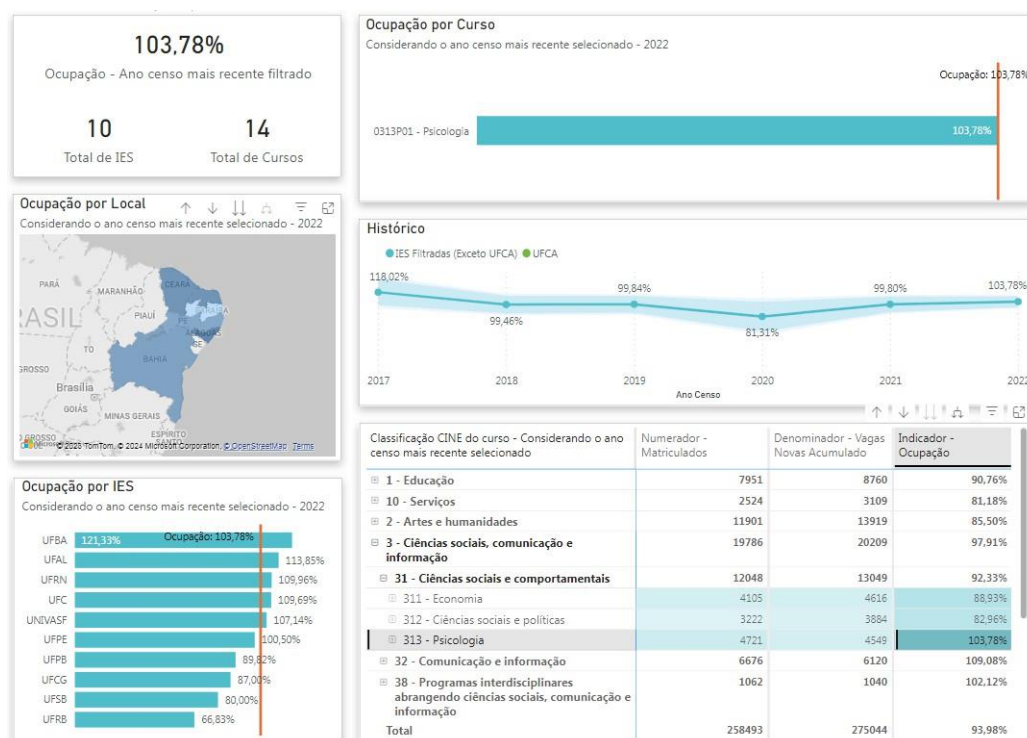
103,78%
Ocupação - Ano censo mais recente filtrado

10
Total de IES

14
Total de Cursos

Ocupação por Local
Considerando o ano censo mais recente selecionado - 2022

PARÁ
MARANHÃO
CEARÁ
RASIL
PIAUÍ
TO
BAHIA
GROSSO
Brasília
GOIÁS
MINAS GERAIS
ESPIRITO SANTO
© 2024 TomTom, © 2024 Microsoft Corporation, © OpenStreetMap Terms

Ocupação por IES
Considerando o ano censo mais recente selecionado - 2022

Ocupação: 103,78%
UFBA 121,33%
UFAL 113,85%
UFRN 109,96%
UFC 109,69%
UNIVASF 107,14%
UFPE 100,50%
UFPB 89,82%
UFCG 87,00%
UFSB 80,00%
UFRB 66,83%

Ocupação por Curso
Considerando o ano censo mais recente selecionado - 2022

Ocupação: 103,78%
0313P01 - Psicologia 103,78%

Histórico
IES Filtradas (Exceto UFCA) UFCA

118,02%
99,46%
99,84%
81,31%
99,80%
103,78%
2017 2018 2019 2020 2021 2022
Ano Censo

| Classificação CINE do curso - Considerando o ano censo mais recente selecionado | Numerador - Matriculados | Denominador - Vagas Novas Acumulado | Indicador - Ocupação |
|---|---|---|---|
| 1 - Educação | 7951 | 8760 | 90,76% |
| 10 - Serviços | 2524 | 3109 | 81,18% |
| 2 - Artes e humanidades | 11901 | 13919 | 85,50% |
| 3 - Ciências sociais, comunicação e informação | 19786 | 20209 | 97,91% |
| 31 - Ciências sociais e comportamentais | 12048 | 13049 | 92,33% |
| 311 - Economia | 4105 | 4616 | 88,93% |
| 312 - Ciências sociais e políticas | 3222 | 3884 | 82,96% |
| 313 - Psicologia | 4721 | 4549 | 103,78% |
| 32 - Comunicação e informação | 6676 | 6120 | 109,08% |
| 38 - Programas interdisciplinares abrangendo ciências sociais, comunicação e informação | 1062 | 1040 | 102,12% |
| Total | 258493 | 275044 | 93,98% |